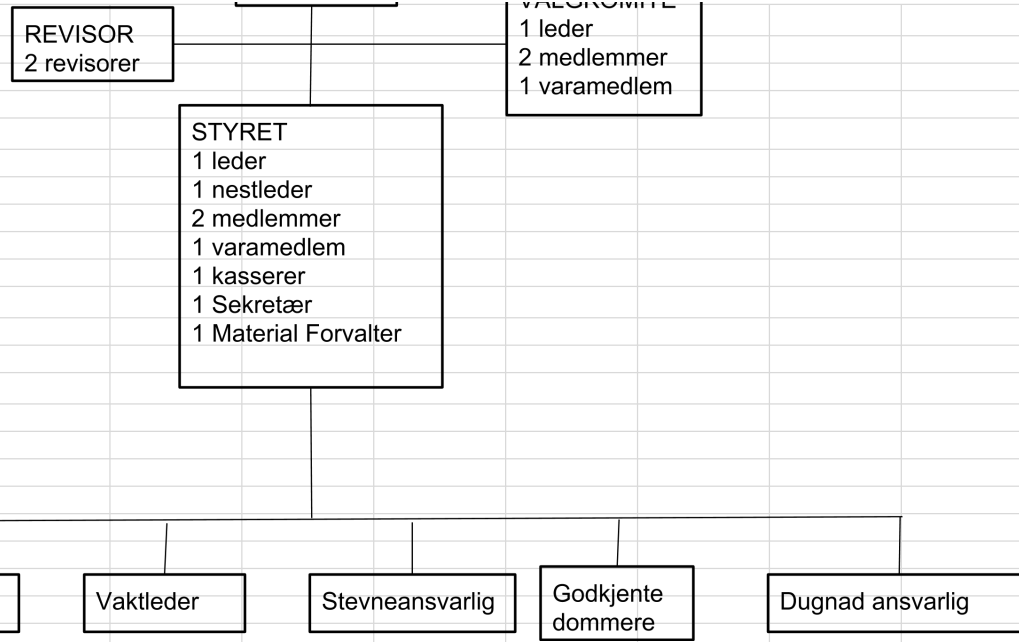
REVISOR
2 revisorer

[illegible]
1 leder
2 medlemmer
1 varamedlem

STYRET
1 leder
1 nestleder
2 medlemmer
1 varamedlem
1 kasserer
1 Sekretær
1 Material Forvalter

Vaktleder

Stevneansvarlig

Godkjente dommere

Dugnad ansvarlig